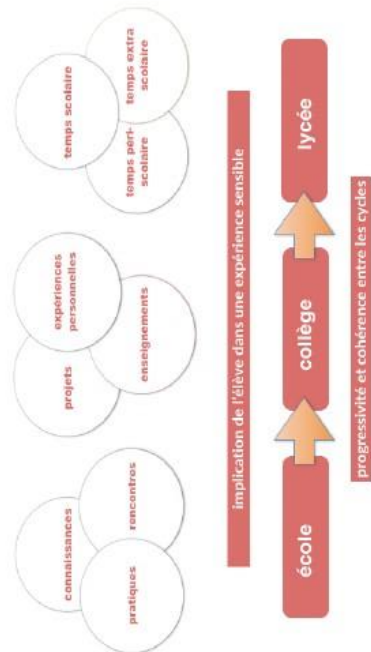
connaissances

rencontres

pratiques

projets

expériences personnelles

enseignements

temps scolaire

temps extra scolaire

temps péri-scolaire

implication de l'élève dans une expérience sensible

école

collège

lycée

progressivité et cohérence entre les cycles